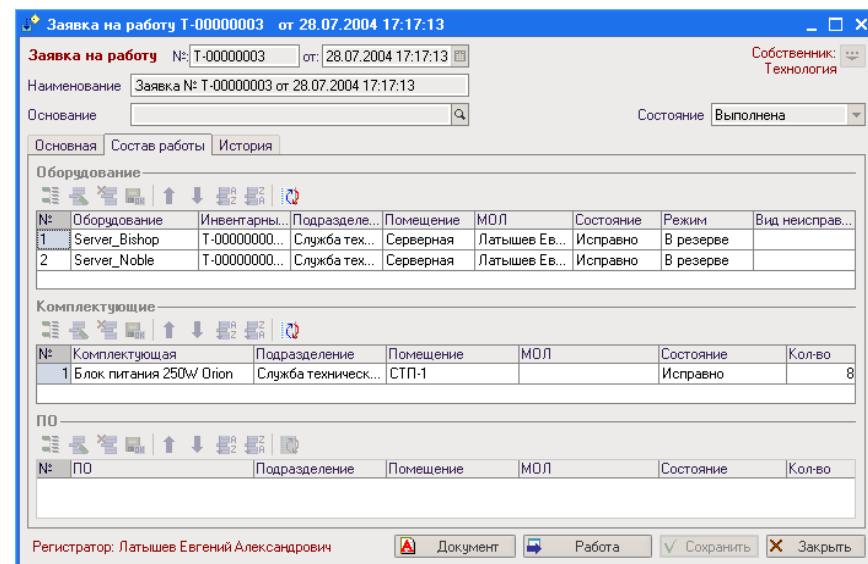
Заявка на работу Т-00000003 от 28.07.2004 17:17:13

Заявка на работу №: Т-00000003 от: 28.07.2004 17:17:13

Собственник: Технология

Наименование Заявка № Т-00000003 от 28.07.2004 17:17:13

Основание

Состояние Выполнена

Основная | Состав работы | История

Оборудование

| № | Оборудование | Инвентарны... | Подразделе... | Помещение | МОЛ | Состояние | Режим | Вид неисправ... |
|---|---|---|---|---|---|---|---|---|
| 1 | Server_Bishop | Т-00000000... | Служба тех... | Серверная | Латышев Ев... | Исправно | В резерве | |
| 2 | Server_Noble | Т-00000000... | Служба тех... | Серверная | Латышев Ев... | Исправно | В резерве | |

Комплектующие

| № | Комплектующая | Подразделение | Помещение | МОЛ | Состояние | Кол-во |
|---|---|---|---|---|---|---|
| 1 | Блок питания 250W Orion | Служба техническ... | СТП-1 | | Исправно | 8 |

ПО

| № | ПО | Подразделение | Помещение | МОЛ | Состояние | Кол-во |
|---|---|---|---|---|---|---|

Регистратор: Латышев Евгений Александрович

Документ | Работа | Сохранить | Закрыть